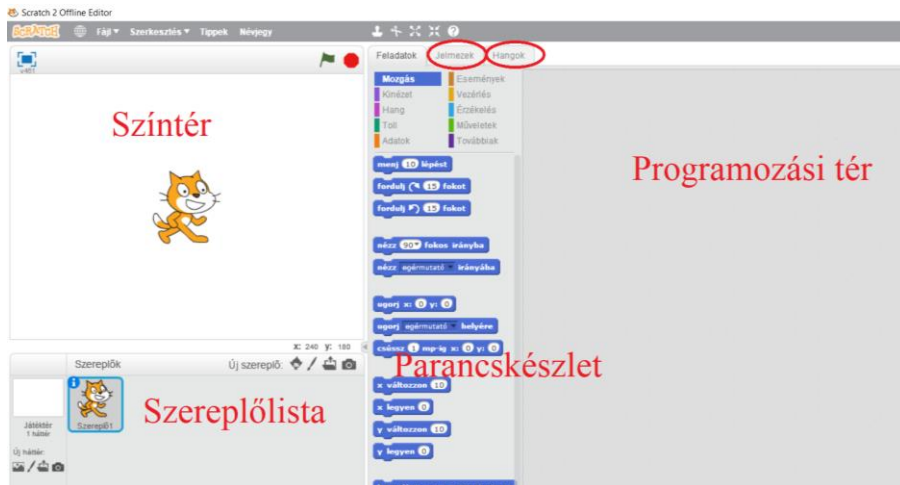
Scratch 2 Offline Editor

SCRATCH Fájl ▾ Szerkesztés ▾ Tippek Névjegy

v461

Színtér

Feladatok Jelmezek Hangok

Mozgás
Kinézet
Hang
Toll
Adatok
Események
Vezérlés
Érzékelés
Műveletek
Továbbiak

menj 10 lépést
fordulj ↻ 15 fokot
fordulj ↺ 15 fokot
nézz 90 ▾ fokos irányba
nézz egérmutató ▾ irányába
ugorj x: 0 y: 0
ugorj egérmutató ▾ helyére
csússz 1 mp-ig x: 0 y: 0
x változzon 10
x legyen 0
y változzon 10
y legyen 0

Programozási tér

x: 240 y: 180

Szereplők Új szereplő:

Játéktér
1 háttér

Új háttér:

Szereplő1

Szereplőlista

Parancskészlet